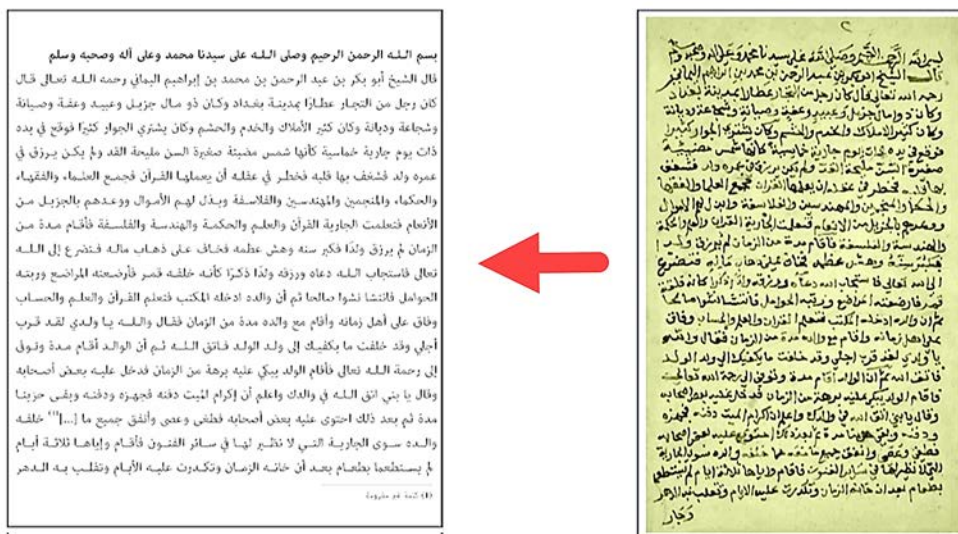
بسم الله الرحمن الرحيم وصلى الله على سيدنا محمد وعلى آله وصحبه وسلم

قال الشيخ أبو بكر بن عبد الرحمن بن محمد بن إبراهيم اليماني رحمه الله تعالى قال كان رجل من التجار عطارًا بمدينة بغداد وكان ذو مال جزيل وعبيد وعفة وصيانة وشجاعة وديانة وكان كثير الأملاك والخدم والحشم وكان يشتري الجوار كثيرًا فوقع في يده ذات يوم جارية خماسية كأنها شمس مضيئة صغيرة السن مليحة القد ولم يكن يرزق في عمره ولد فشغف بها قلبه فخطر في عقله أن يعلمها القرآن فجمع العلماء والفقهاء والحكماء والمنجمين والمهندسين والفلاسفة وبذل لهم الأموال وعدهم بالجزيل من الأنعام فتعلمت الجارية القرآن والعلم والحكمة والهندسة والفلسفة فأقام مدة من الزمان لم يرزق ولدًا فكبر سنه ووهن عظمه فخاف على ذهاب ماله فتضرع إلى الله تعالى فاستجاب الله دعاه ورزقه ولدًا ذكرًا كأنه خلقه قمر فأرضعته المراضع وربته الحواضن فلما نشأ نشوا صالحا ثم أن والده ادخله المكتب فتعلم القرآن والعلم والحساب وفاق على أهل زمانه وأقام مع والده مدة من الزمان فقال والده يا ولدي لقد قرب أجلي وقد خلفت ما يكفيك إلى ولد الولد فاتق الله ثم أن الوالد أقام مدة وتوفي إلى رحمة الله تعالى فأقام الولد يبكي عليه برهة من الزمان فدخل عليه بعض أصحابه وقال يا بني اتق الله في والدك واعلم أن إكرام الميت دفنه فجهزه ودفنه وبقي حزينا مدة ثم بعد ذلك احتوى عليه بعض أصحابه فطغى وعصى وأنفق جميع ما [...]⁽¹⁾ خلفه والده سوى الجارية التي لا نظير لها في سائر الفنون فأقام وإياها ثلاثة أيام لم يستطعما بطعام بعد أن خانه الزمان وتكدرت عليه الأيام وتقلب به الدهر

(1) كلمة غير مقروءة.

بسم الله الرحمن الرحيم وصلى الله على سيدنا محمد وعلى آله وصحبه وسلم قال الشيخ ابو بكر بن عبد الرحمن بن محمد بن ابراهيم اليماني رحمه الله تعالى قال كان رجل من التجار عطارا بمدينة بغداد وكان ذو مال جزيل وعبيد وعفة وصيانة وشجاعة وديانة وكان كثير الاملاك والخدم والحشم وكان يشتري الجوار كثيرا فوقع في يده ذات يوم جارية خماسية كانها شمس مضيئة صغيرة السن مليحة القد ولم يكن يرزق في عمره ولد فشغف بها قلبه فخطر في عقله ان يعلمها القرآن فجمع العلما والفقها والحكما والمنجمين والمهندسين والفلاسفة وبذل لهم الاموال ووعدهم بالجزيل من الانعام فتعلمت الجارية القرآن والعلم والحكمة والهندسة والفلسفة فاقام مدة من الزمان لم يرزق ولدا فكبر سنه ووهن عظمه فخاف على ذهاب ماله فتضرع الى الله تعالى فاستجاب الله دعاه ورزقه ولدا ذكرا كانه خلقه قمر فارضعته المراضع وربته الحواضن فلما نشا نشوا صالحا ثم ان والده ادخله المكتب فتعلم القرآن والعلم والحساب وفاق على اهل زمانه واقام مع والده مدة من الزمان فقال والده يا ولدي لقد قرب اجلي وقد خلفت ما يكفيك الى ولد الولد فاتق الله ثم ان الوالد اقام مدة وتوفي الى رحمة الله تعالى فاقام الولد يبكي عليه برهة من الزمان فدخل عليه بعض اصحابه وقال يا بني اتق الله في والدك واعلم ان اكرام الميت دفنه فجهزه ودفنه وبقي حزينا مدة ثم بعد ذلك احتوى عليه بعض اصحابه فطغى وعصى وانفق جميع ما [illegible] خلفه والده سوى الجارية التي لا نظير لها في سائر الفنون فاقام واياها ثلاثة ايام لم يستطعما بطعام بعد ان خانه الزمان وتكدرت عليه الايام وتقلب به الدهر وكان